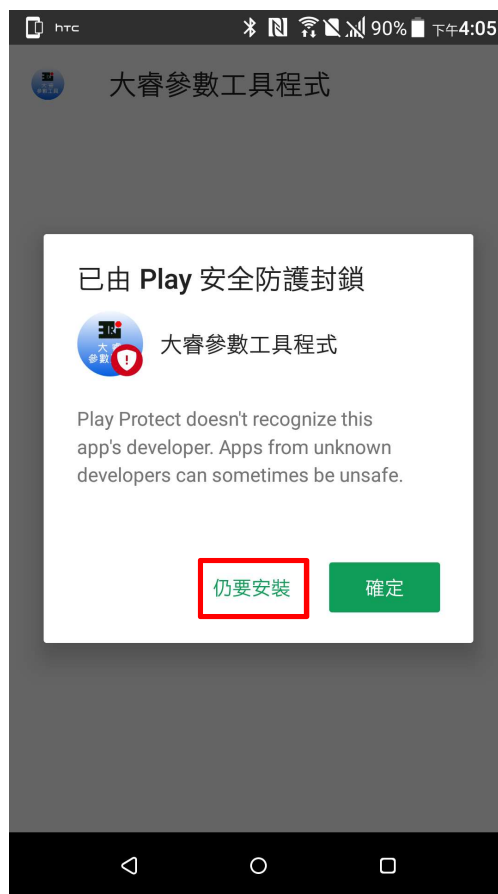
htc 90% 下午4:05

大睿參數工具程式

已由 Play 安全防護封鎖

大睿參數工具程式

Play Protect doesn't recognize this app's developer. Apps from unknown developers can sometimes be unsafe.

仍要安裝

確定